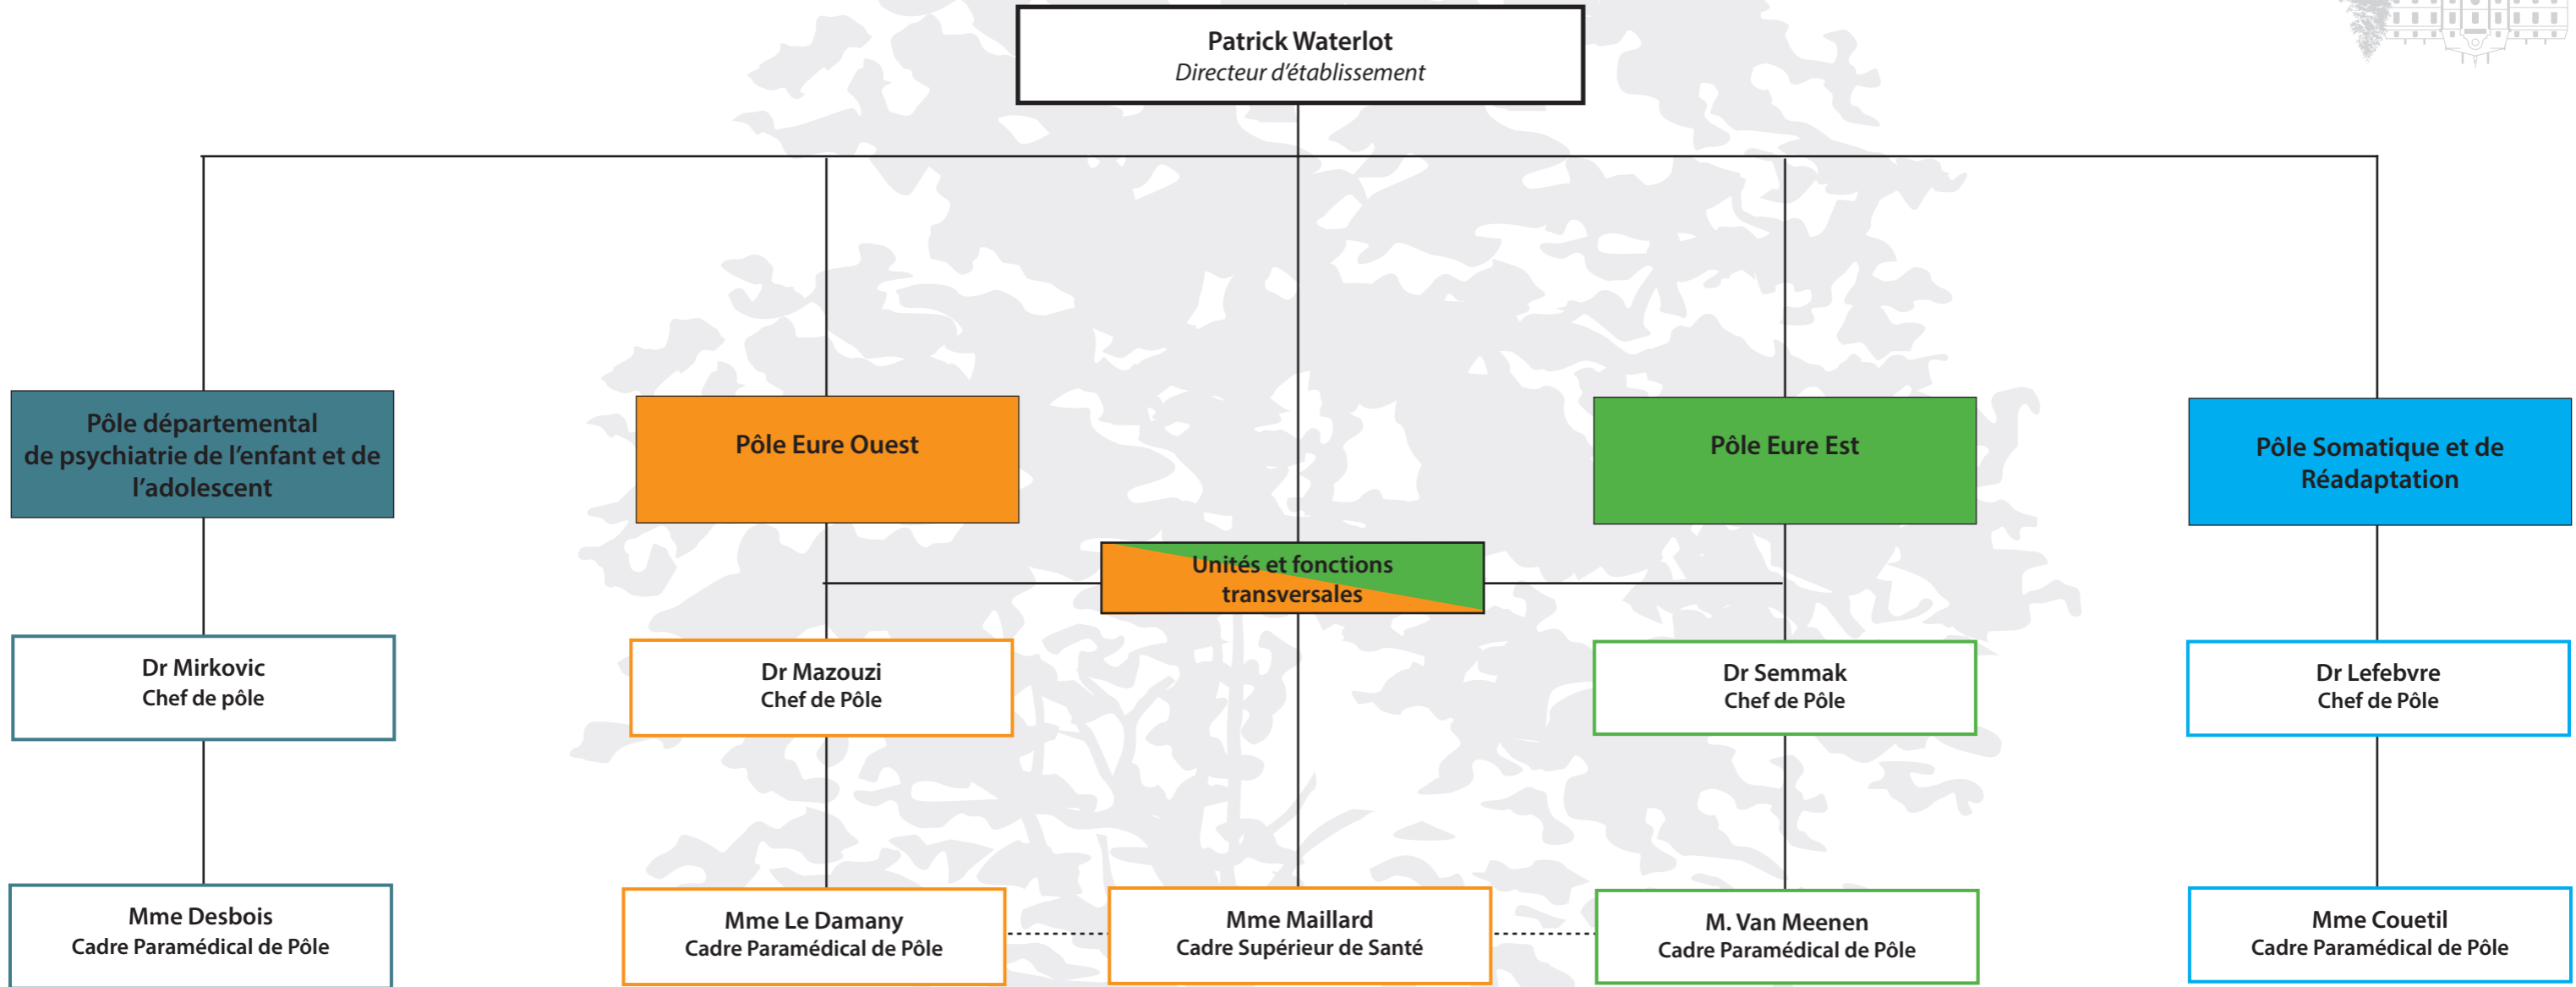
Patrick Waterlot
Directeur d'établissement

Pôle départemental de psychiatrie de l'enfant et de l'adolescent

Pôle Eure Ouest

Pôle Eure Est

Pôle Somatique et de Réadaptation

Unités et fonctions transversales

Dr Mirkovic
Chef de pôle

Dr Mazouzi
Chef de Pôle

Dr Semmak
Chef de Pôle

Dr Lefebvre
Chef de Pôle

Mme Desbois
Cadre Paramédical de Pôle

Mme Le Damany
Cadre Paramédical de Pôle

Mme Maillard
Cadre Supérieur de Santé

M. Van Meenen
Cadre Paramédical de Pôle

Mme Couetil
Cadre Paramédical de Pôle